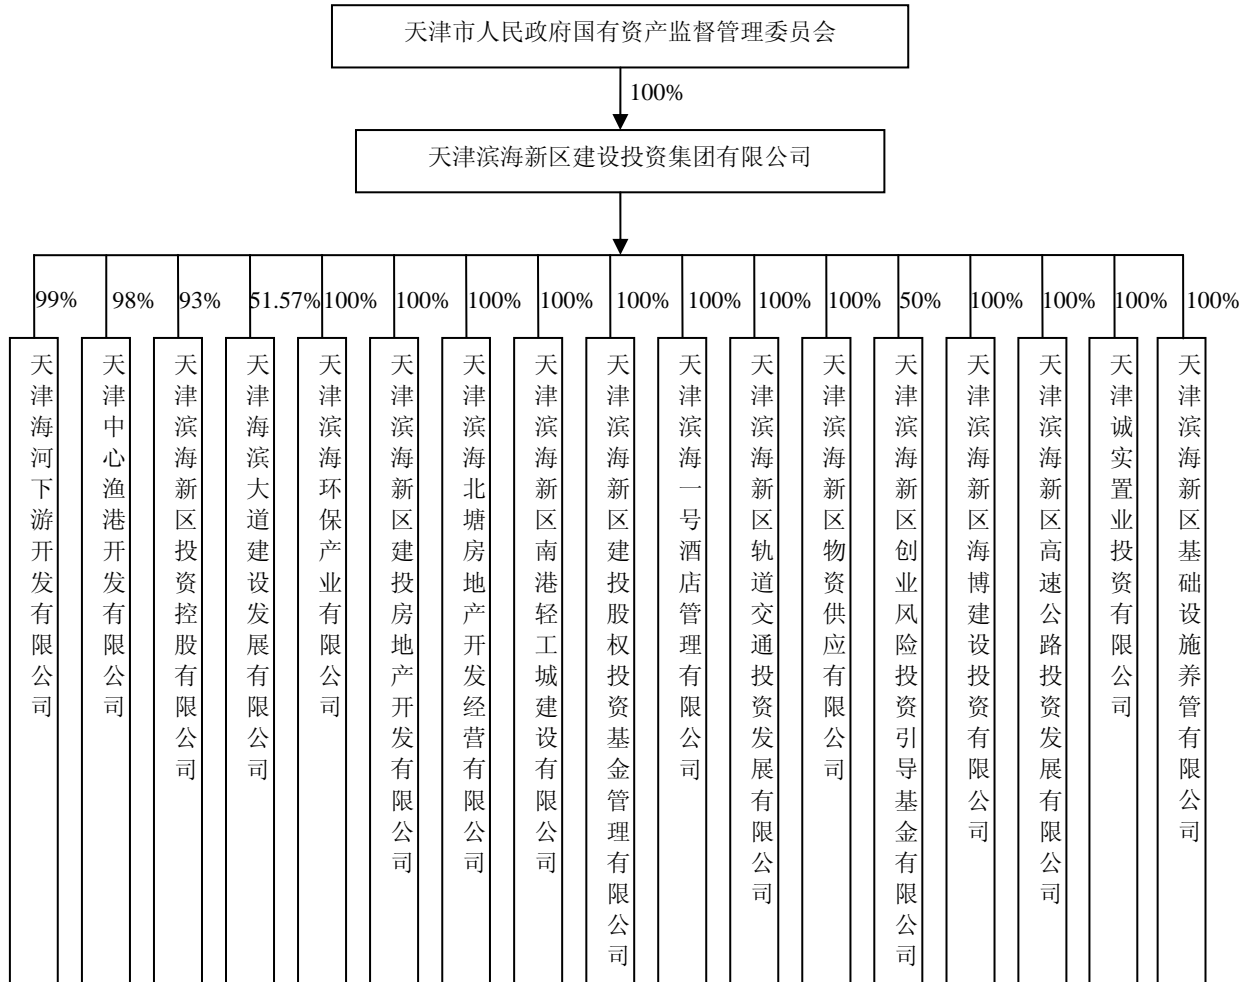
天津市人民政府国有资产监督管理委员会

100%

天津滨海新区建设投资集团有限公司

99%
天津海河下游开发有限公司

98%
天津中心渔港开发有限公司

93%
天津滨海新区投资控股有限公司

51.57%
天津海滨大道建设发展有限公司

100%
天津滨海环保产业有限公司

100%
天津滨海新区建投房地产开发有限公司

100%
天津滨海北塘房地产开发经营有限公司

100%
天津滨海新区南港轻工城建设有限公司

100%
天津滨海新区建投股权投资基金管理有限公司

100%
天津滨海一号酒店管理有限公司

100%
天津滨海新区轨道交通投资发展有限公司

100%
天津滨海新区物资供应有限公司

50%
天津滨海新区创业风险投资引导基金有限公司

100%
天津滨海新区海博建设投资有限公司

100%
天津滨海新区高速公路投资发展有限公司

100%
天津诚实置业投资有限公司

100%
天津滨海新区基础设施养管有限公司